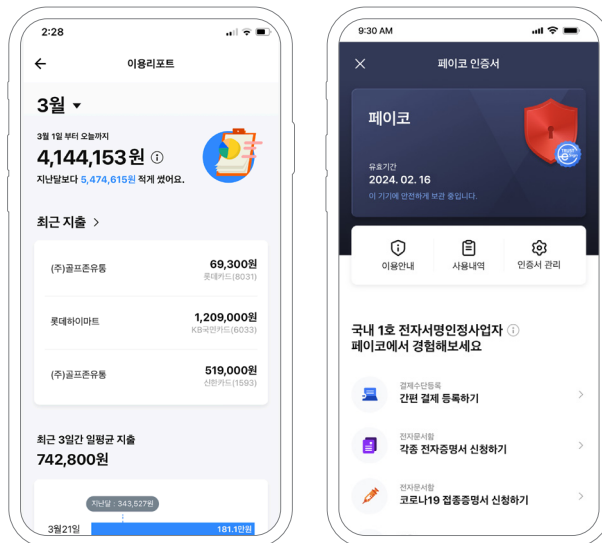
2:28

이용리포트

3월

3월 1일 부터 오늘까지
4,144,153원
지난달보다 5,474,615원 적게 썼어요.

최근 지출 >

(주)골프존유통
69,300원
롯데카드(8031)

롯데하이마트
1,209,000원
KB국민카드(6033)

(주)골프존유통
519,000원
신한카드(1593)

최근 3일간 일평균 지출
742,800원

지난달 : 343,527원

3월21일
181.1만원

9:30 AM

페이코 인증서

페이코

유효기간
2024. 02. 16
이 기기에 안전하게 보관 중입니다.

이용안내
사용내역
인증서 관리

국내 1호 전자서명인정사업자
페이코에서 경험해보세요

결제수단등록
간편 결제 등록하기

전자문서함
각종 전자증명서 신청하기

전자문서함
코로나19 접종증명서 신청하기